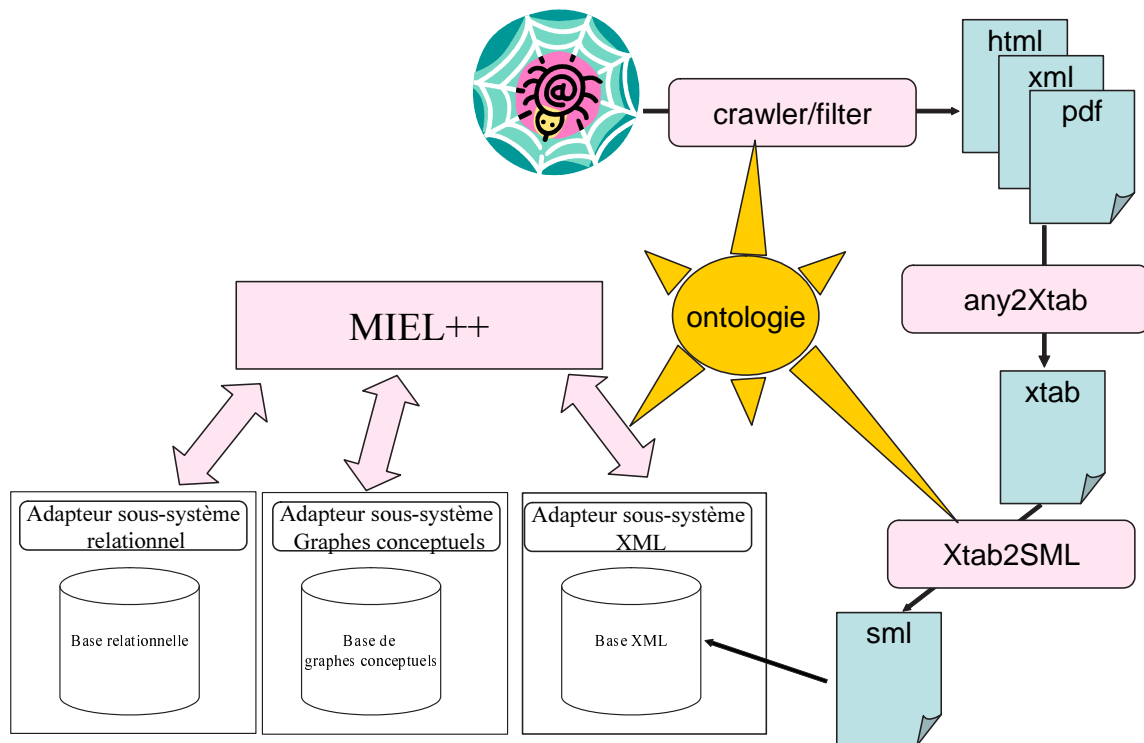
crawler/filter

html

xml

pdf

ontologie

any2Xtab

MIEL++

xtab

Adapteur sous-système relationnel

Base relationnelle

Adapteur sous-système Graphes conceptuels

Base de graphes conceptuels

Adapteur sous-système XML

Base XML

Xtab2SML

sml